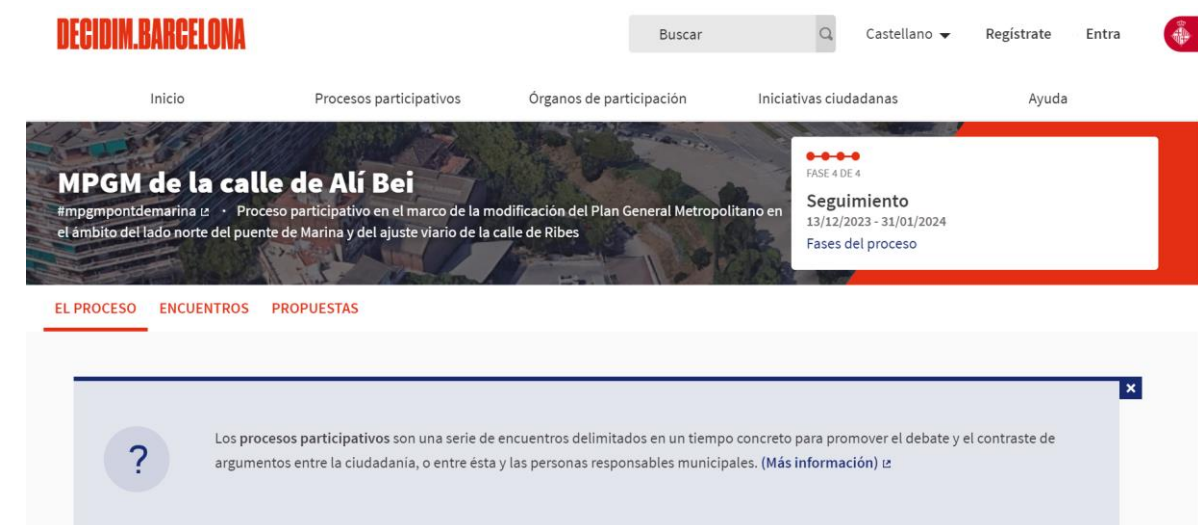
DECIDIM.BARCELONA

Buscar

Castellano

Regístrate

Entra

Inicio

Procesos participativos

Órganos de participación

Iniciativas ciudadanas

Ayuda

MPGM de la calle de Alí Bei

#mpgmpontdemarina · Proceso participativo en el marco de la modificación del Plan General Metropolitano en el ámbito del lado norte del puente de Marina y del ajuste viario de la calle de Ribes

FASE 4 DE 4

Seguimiento

13/12/2023 - 31/01/2024

Fases del proceso

EL PROCESO ENCUENTROS PROPUESTAS

×

?

Los procesos participativos son una serie de encuentros delimitados en un tiempo concreto para promover el debate y el contraste de argumentos entre la ciudadanía, o entre ésta y las personas responsables municipales. (Más información)